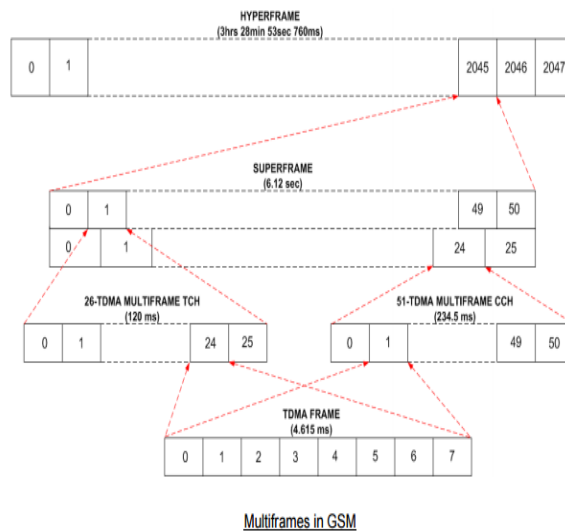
HYPERFRAME
(3hrs 28min 53sec 760ms)

0
1
2045
2046
2047

SUPERFRAME
(6.12 sec)

0
1
49
50
0
1
24
25

26-TDMA MULTIFRAME TCH
(120 ms)

0
1
24
25

51-TDMA MULTIFRAME CCH
(234.5 ms)

0
1
49
50

TDMA FRAME
(4.615 ms)

0
1
2
3
4
5
6
7

Multiframes in GSM